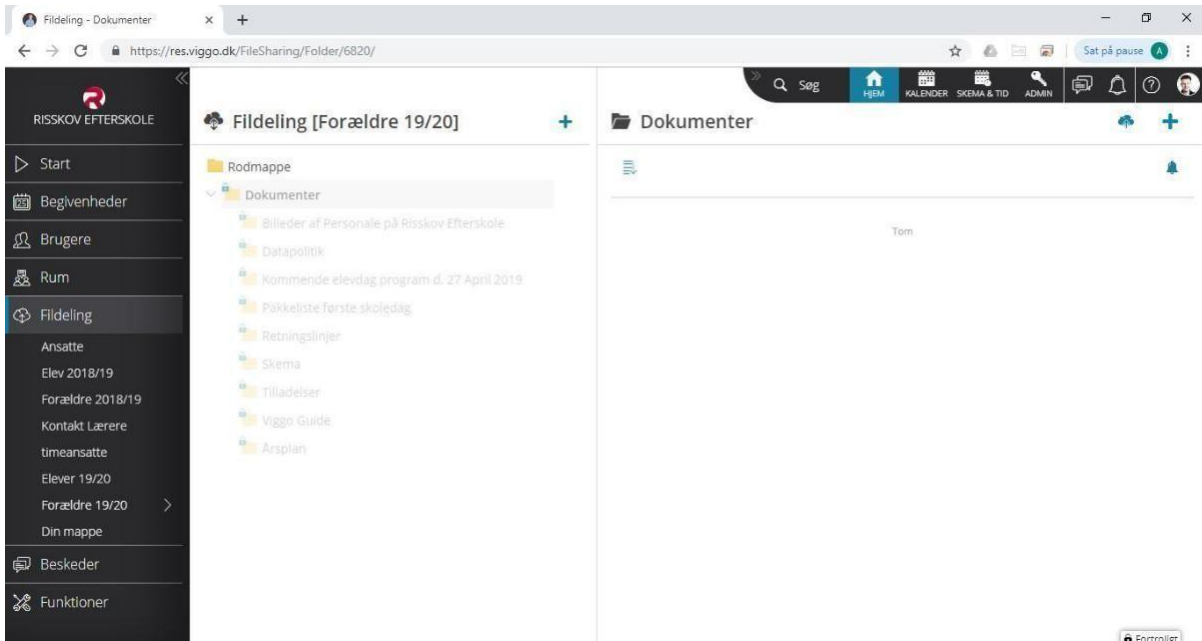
Fildeling - Dokumenter

https://res.viggo.dk/FileSharing/Folder/6820/

Sat på pause A

RISSKOV EFTERSKOLE

Start
Begivenheder
Brugere
Rum
Fildeling
Ansatte
Elev 2018/19
Forældre 2018/19
Kontakt Lærere
timeansatte
Elever 19/20
Forældre 19/20
Din mappe
Beskeder
Funktioner

Søg
HJEM
KALENDER
SKEMA & TID
ADMIN

Fildeling [Forældre 19/20]

Rodmappe
Dokumenter
Billeder af Personale på Risskov Efterskole
Datapolitik
Kommende elevdag program d. 27 April 2019
Pakkeliste første skoledag
Retningslinjer
Skema
Tilladelser
Viggo Guide
Årsplan

Dokumenter

Tom

Fortroligt